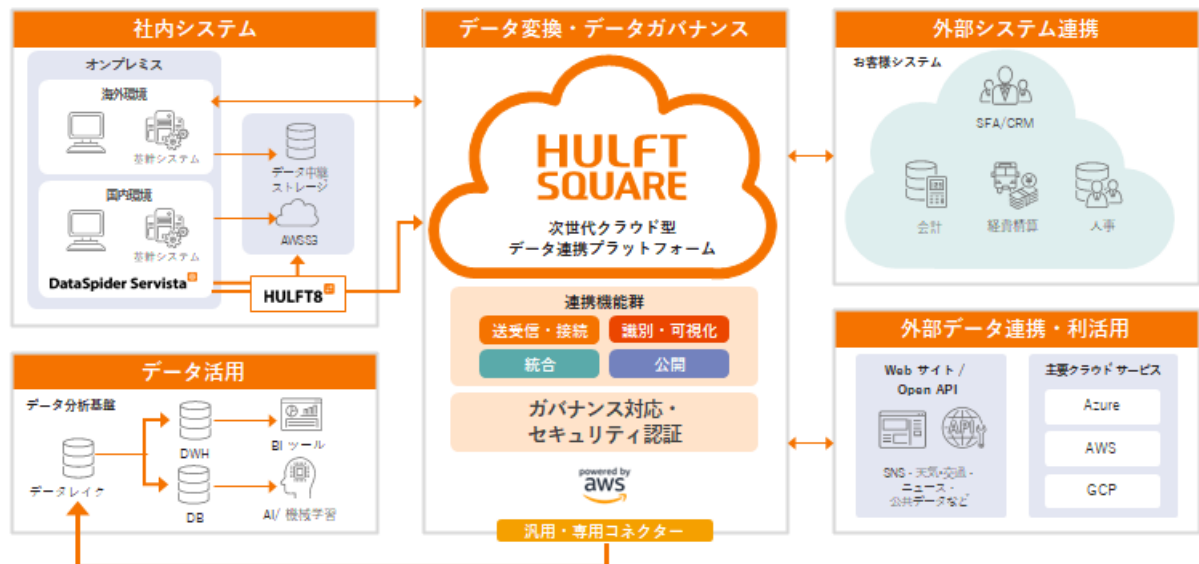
社内システム

オンプレミス

海外環境

基幹システム

国内環境

基幹システム

DataSpider Servista

データ中継ストレージ

AWS S3

HULFT8

データ変換・データガバナンス

HULFT SQUARE

次世代クラウド型
データ連携プラットフォーム

連携機能群

送受信・接続

識別・可視化

統合

公開

ガバナンス対応・
セキュリティ認証

powered by aws

汎用・専用コネクター

外部システム連携

お客様システム

SFA/CRM

会計

経費精算

人事

外部データ連携・利活用

Web サイト /
Open API

API

SNS・天気・交通・
ニュース・
公共データなど

主要クラウドサービス

Azure

AWS

GCP

データ活用

データ分析基盤

データレイク

DWH

DB

BI ツール

AI/ 機械学習